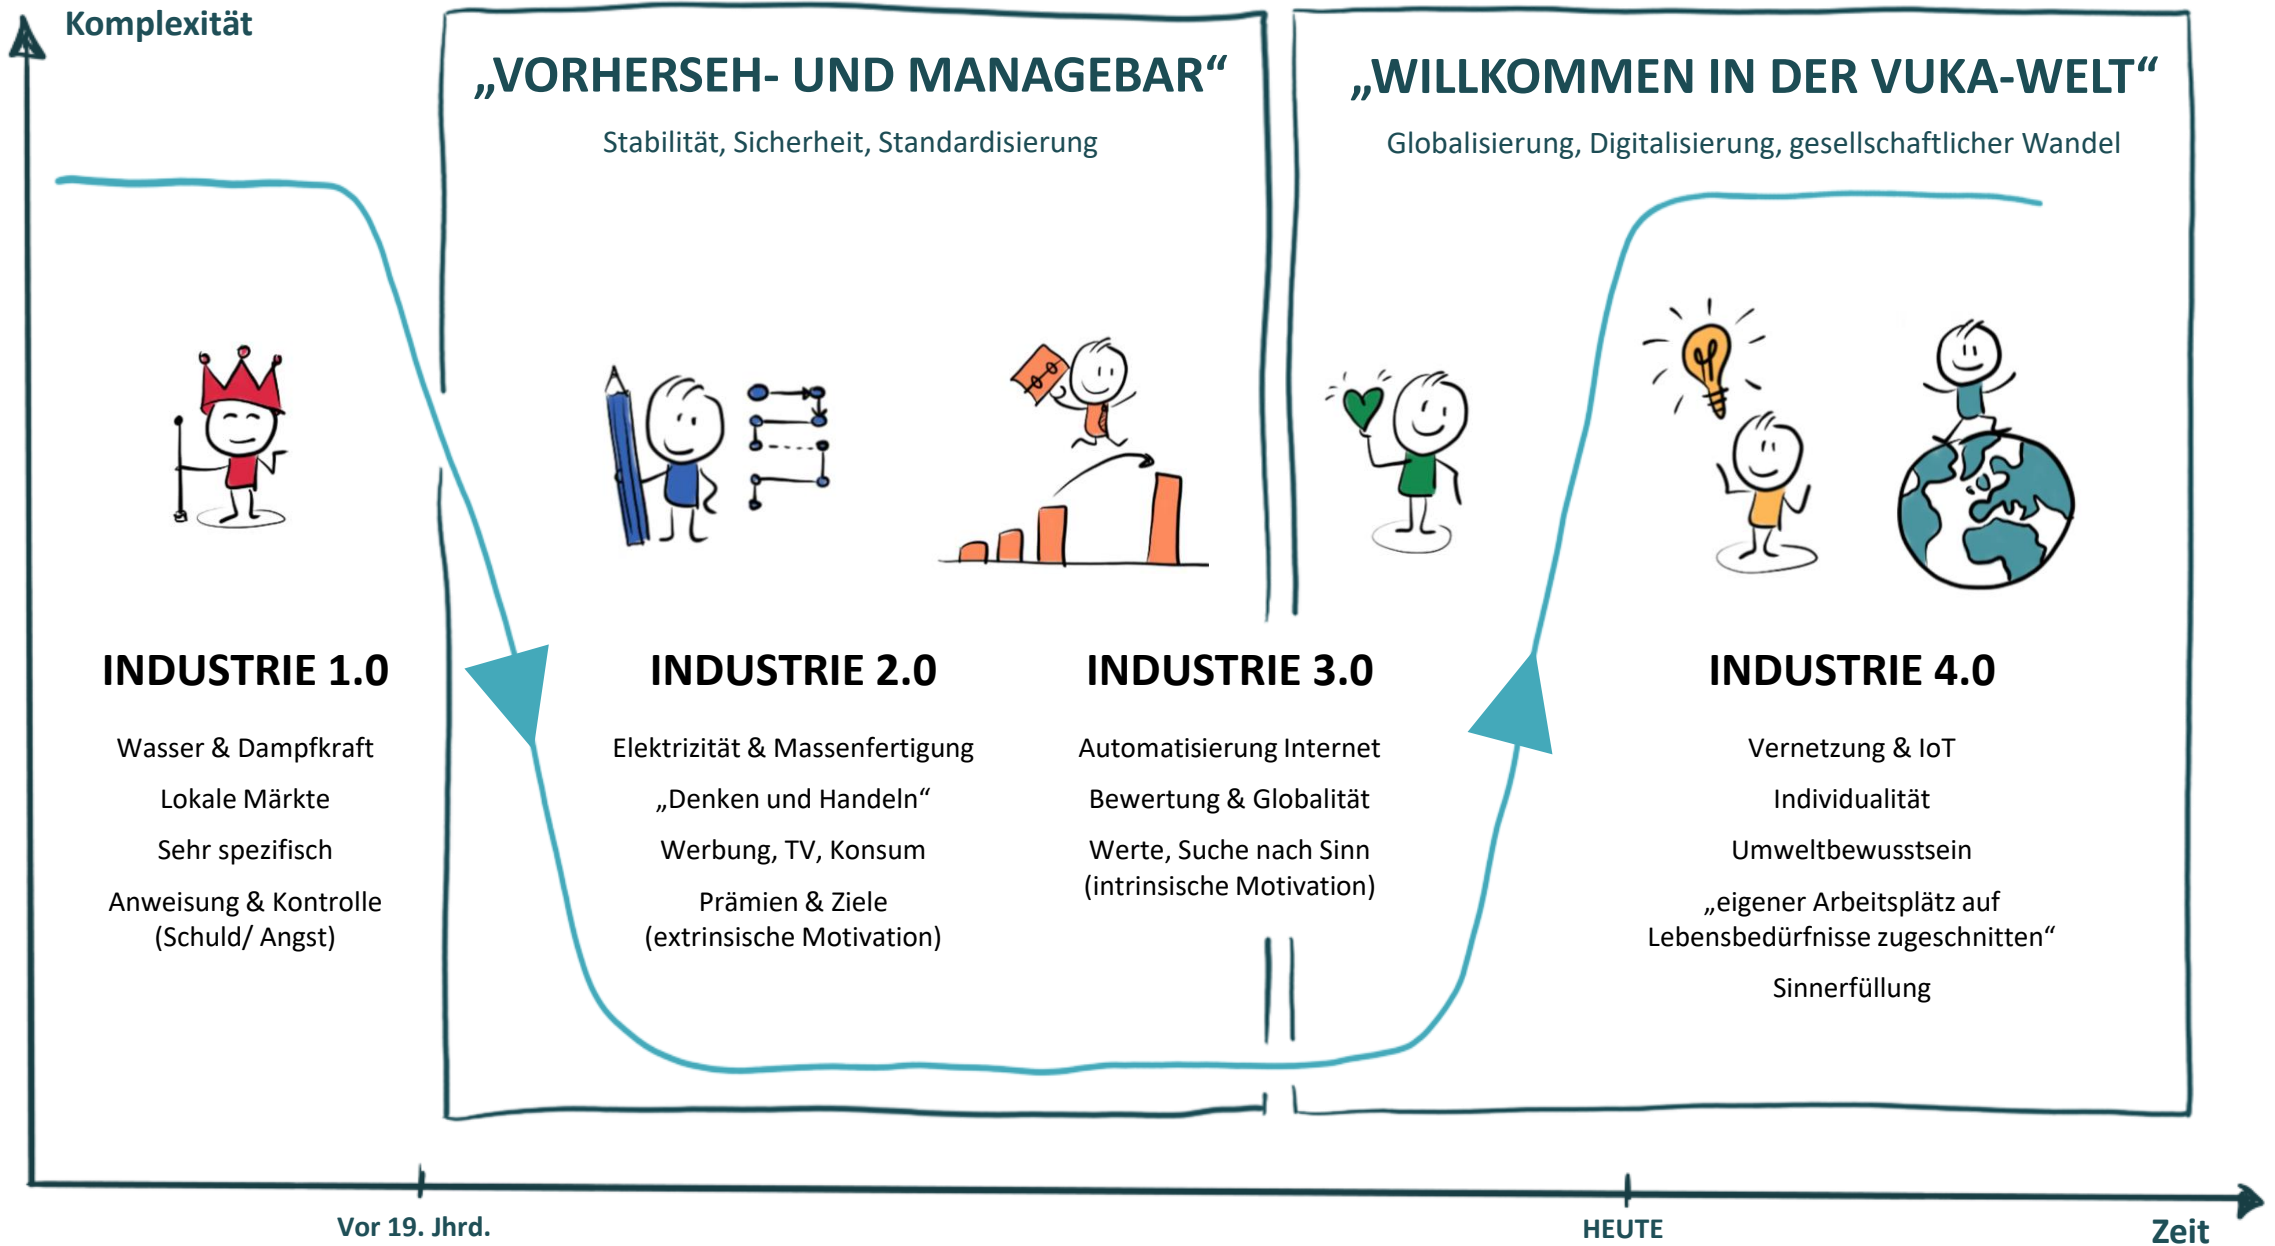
Komplexität

„VORHERSEH- UND MANAGEBAR“

Stabilität, Sicherheit, Standardisierung

„WILLKOMMEN IN DER VUKA-WELT“

Globalisierung, Digitalisierung, gesellschaftlicher Wandel

INDUSTRIE 1.0

Wasser & Dampfkraft

Lokale Märkte

Sehr spezifisch

Anweisung & Kontrolle (Schuld/ Angst)

INDUSTRIE 2.0

Elektrizität & Massenfertigung

„Denken und Handeln“

Werbung, TV, Konsum

Prämien & Ziele (extrinsische Motivation)

INDUSTRIE 3.0

Automatisierung Internet

Bewertung & Globalität

Werte, Suche nach Sinn (intrinsische Motivation)

INDUSTRIE 4.0

Vernetzung & IoT

Individualität

Umweltbewusstsein

„eigener Arbeitsplätz auf Lebensbedürfnisse zugeschnitten“

Sinnerfüllung

Vor 19. Jhrd.

HEUTE

Zeit